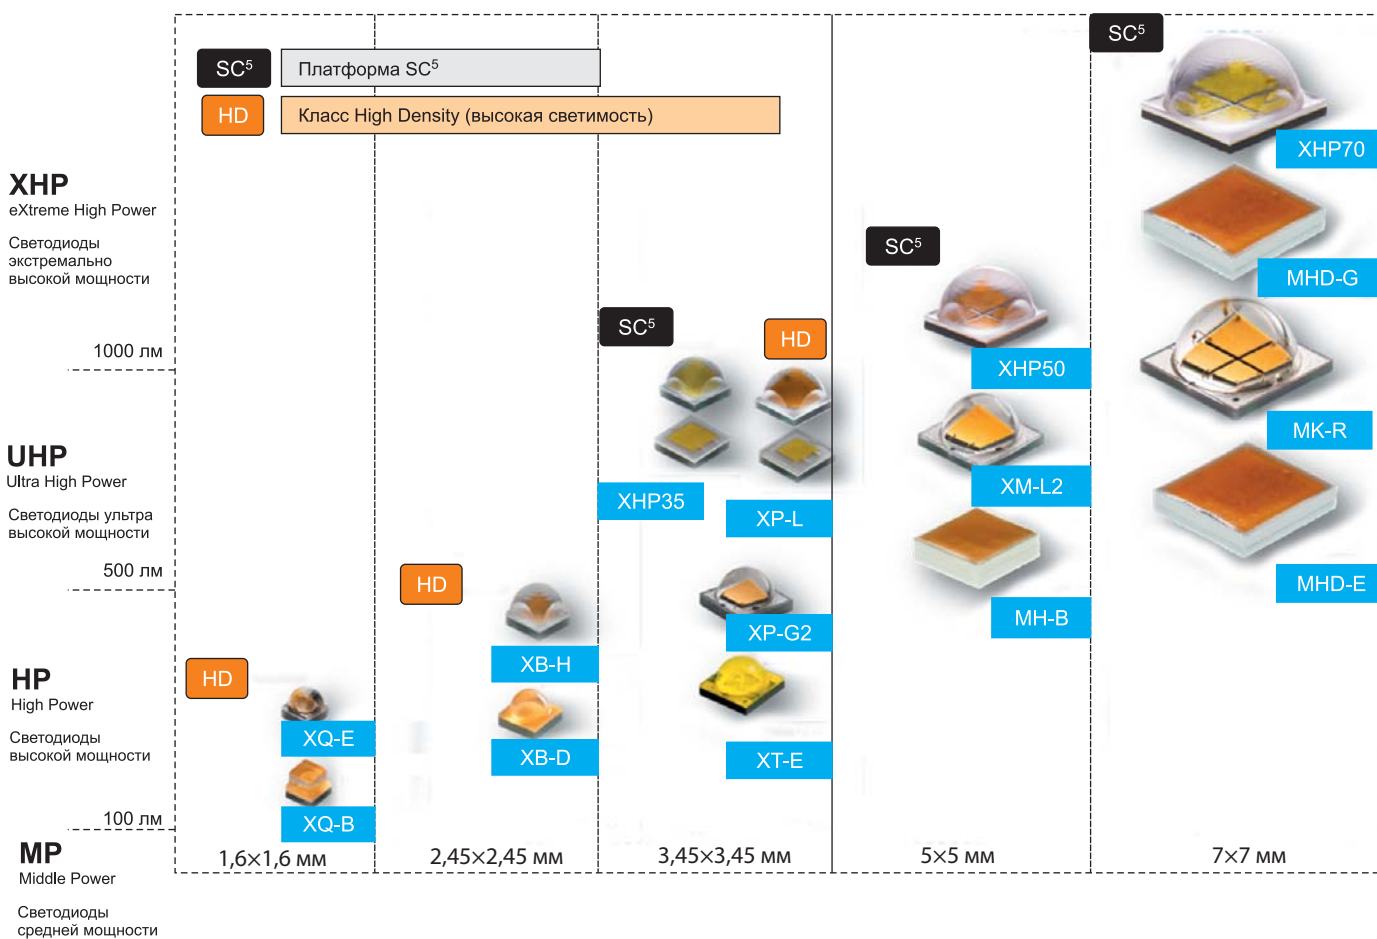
$SC^5$ Платформа $SC^5$

HD Класс High Density (высокая светимость)

XHP
eXtreme High Power

Светодиоды экстремально высокой мощности

1000 лм

UHP
Ultra High Power

Светодиоды ультра высокой мощности

500 лм

HP
High Power

Светодиоды высокой мощности

100 лм

MP
Middle Power

Светодиоды средней мощности

HD
XQ-E
XQ-B
1,6×1,6 мм

HD
XB-H
XB-D
2,45×2,45 мм

$SC^5$
HD
XHP35
XP-L
XP-G2
XT-E
3,45×3,45 мм

$SC^5$
XHP50
XM-L2
MH-B
5×5 мм

$SC^5$
XHP70
MHD-G
MK-R
MHD-E
7×7 мм